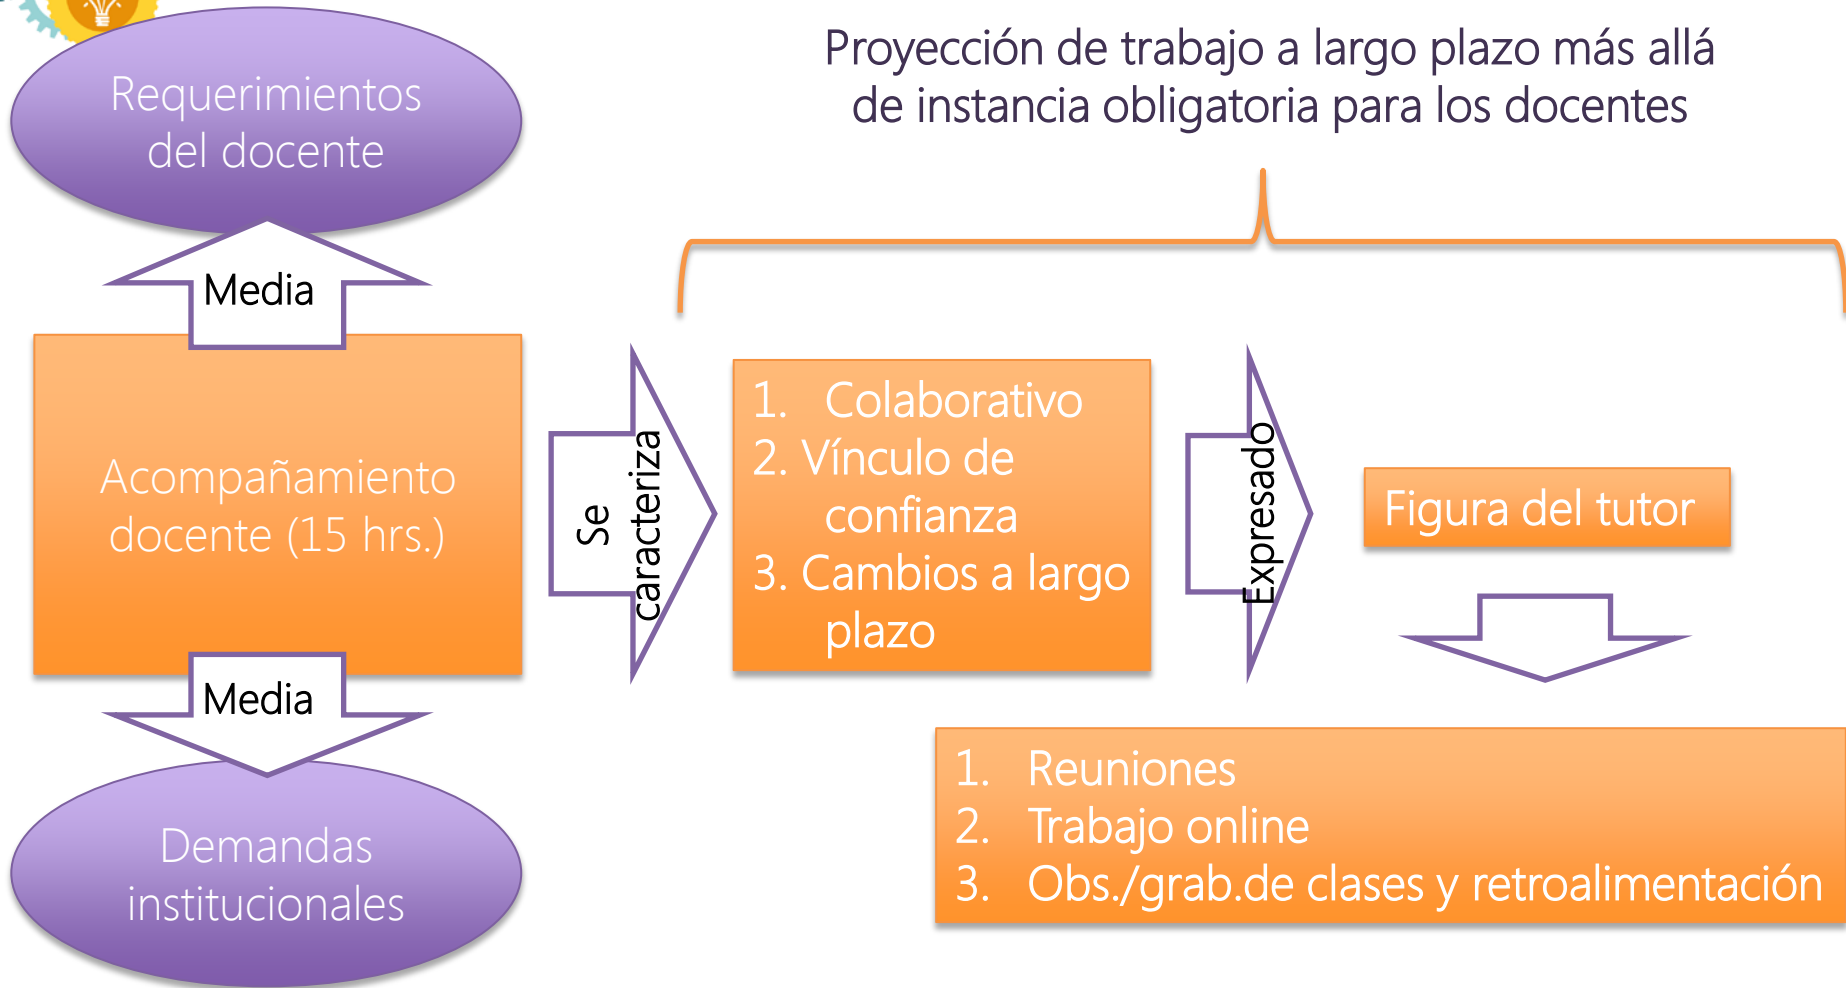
Requerimientos del docente

Media

Acompañamiento docente (15 hrs.)

Media

Demandas institucionales

Se caracteriza

Proyección de trabajo a largo plazo más allá de instancia obligatoria para los docentes

1. Colaborativo
2. Vínculo de confianza
3. Cambios a largo plazo

Expresado

Figura del tutor

1. Reuniones
2. Trabajo online
3. Obs./grab.de clases y retroalimentación